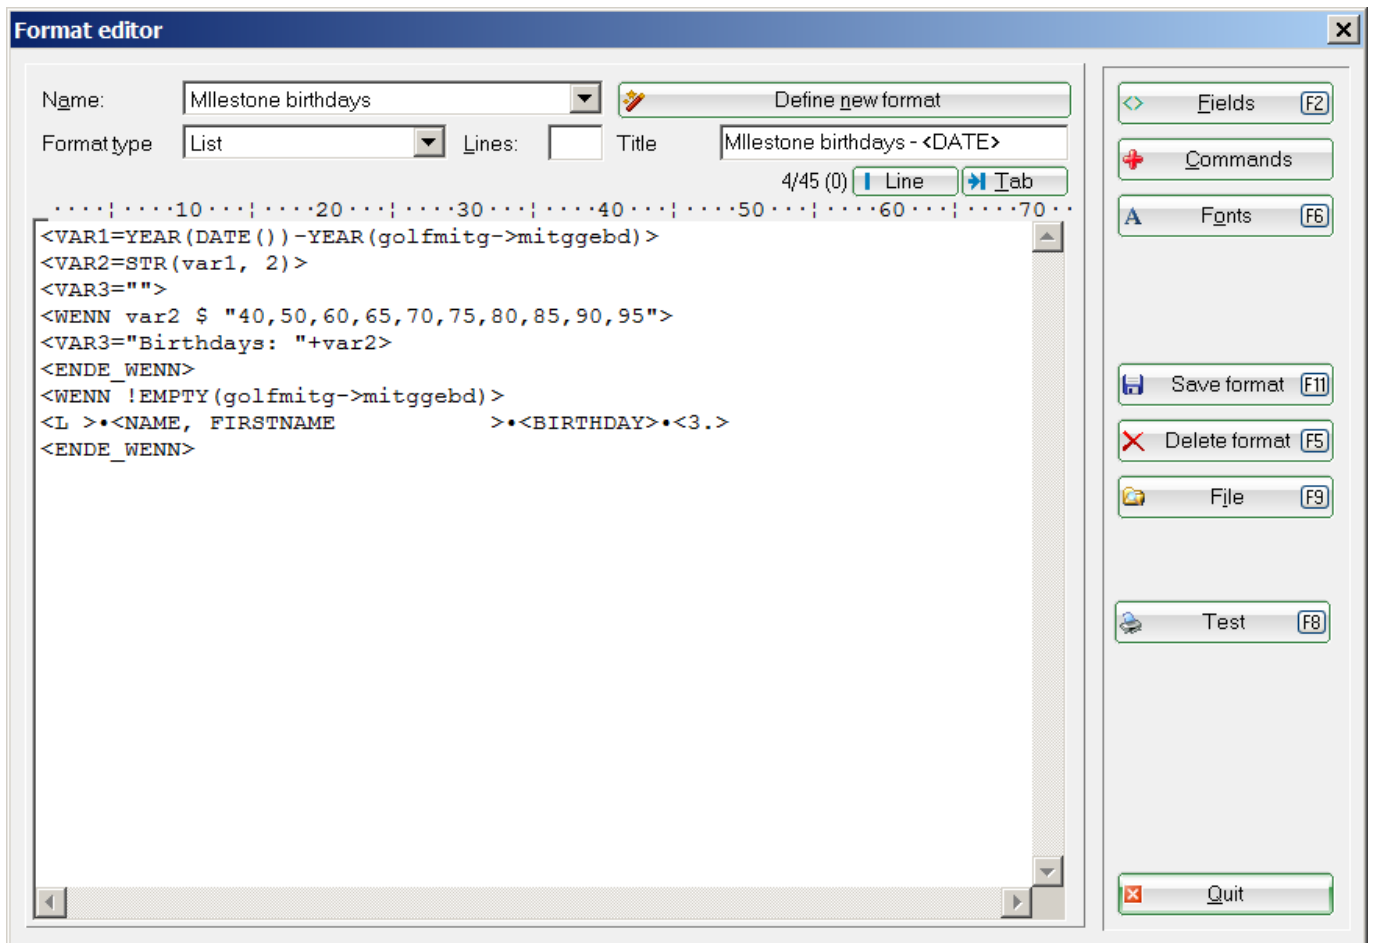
Format editor

Name: Mllestone birthdays

Define new format

Format type List

Lines:

Title Mllestone birthdays - <DATE>

4/45 (0) Line Tab

·····10·····20·····30·····40·····50·····60·····70··

<VAR1=YEAR(DATE())-YEAR(golfmitg->mitggebd)>
<VAR2=STR(var1, 2)>
<VAR3="">
<WENN var2 $ "40,50,60,65,70,75,80,85,90,95">
<VAR3="Birthdays: "+var2>
<ENDE_WENN>
<WENN !EMPTY(golfmitg->mitggebd)>
<L >•<NAME, FIRSTNAME >•<BIRTHDAY>•<3.>
<ENDE_WENN>

Fields F2

Commands

Fonts F6

Save format F11

Delete format F5

File F9

Test F8

Quit